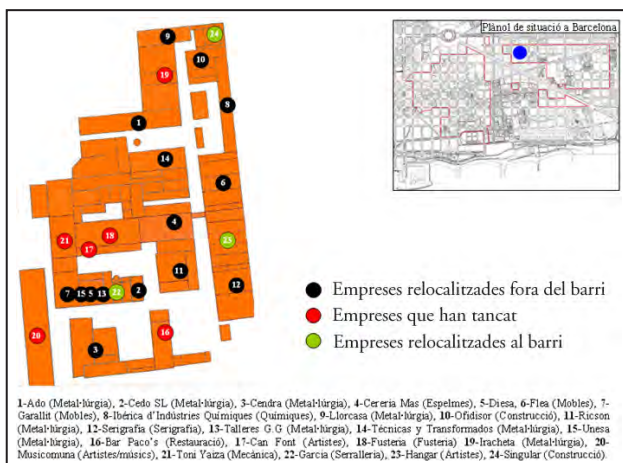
9
24
10
19
8
1
14
6
4
21
17
18
23
11
12
7
15
5
13
22
2
20
16
3

Plànol de situació a Barcelona

Empreses relocalitzades fora del barri
Empreses que han tancat
Empreses relocalitzades al barri

1-Ado (Metal·lúrgia), 2-Cedo SL (Metal·lúrgia), 3-Cendra (Metal·lúrgia), 4-Cereria Mas (Espelmes), 5-Diesa, 6-Flea (Mobles), 7-Garallit (Mobles), 8-Ibérica d'Indústries Químiques (Químiques), 9-Llorcasa (Metal·lúrgia), 10-Ofidisor (Construcció), 11-Ricson (Metal·lúrgia), 12-Serigrafia (Serigrafia), 13-Talleres G.G (Metal·lúrgia), 14-Técnicas y Transformados (Metal·lúrgia), 15-Unesa (Metal·lúrgia), 16-Bar Paco's (Restauració), 17-Can Font (Artistes), 18-Fusteria (Fusteria) 19-Iracheta (Metal·lúrgia), 20-Musicomuna (Artistes/músics), 21-Toni Yaiza (Mecànica), 22-Garcia (Serralleria), 23-Hangar (Artistes), 24-Singular (Construcció).